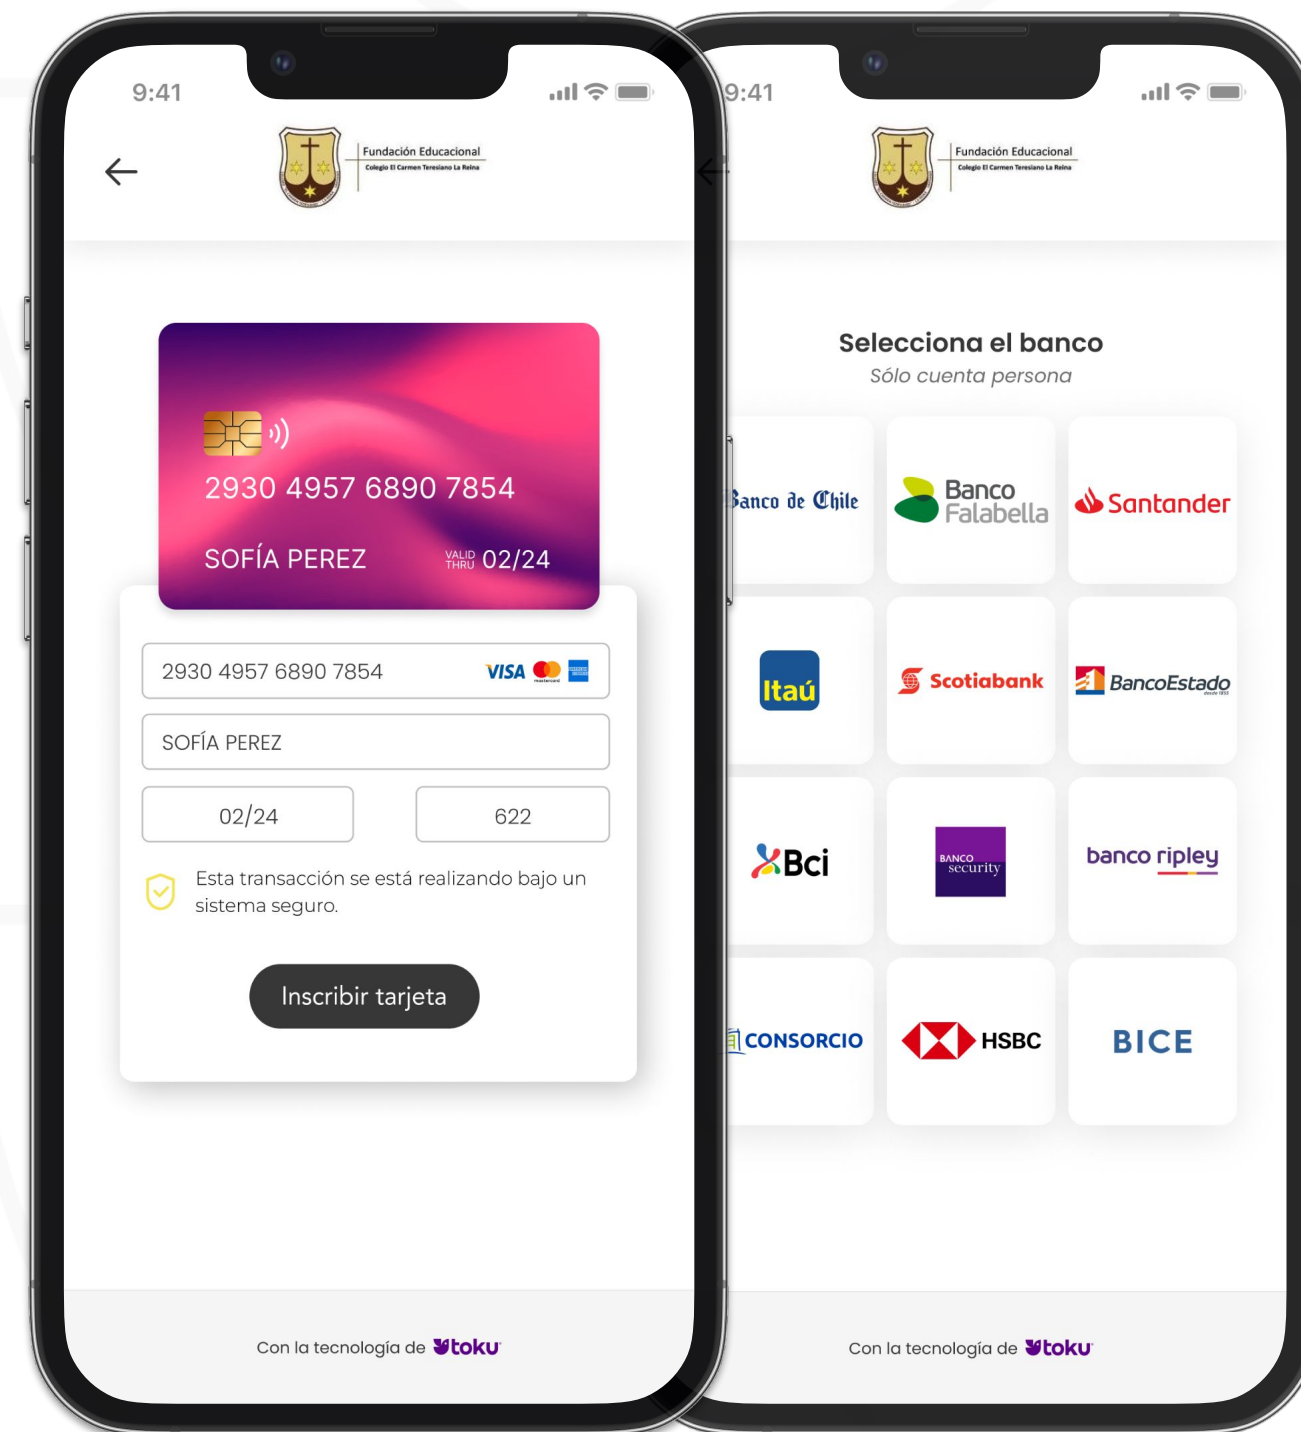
9:41

Fundación Educacional
Colegio El Carmen Teresiano La Reina

2930 4957 6890 7854

SOFÍA PEREZ VALID THRU 02/24

2930 4957 6890 7854 VISA

SOFÍA PEREZ

02/24

622

Esta transacción se está realizando bajo un sistema seguro.

Inscribir tarjeta

Con la tecnología de toku

9:41

Fundación Educacional
Colegio El Carmen Teresiano La Reina

Selecciona el banco
Sólo cuenta persona

Banco de Chile

Banco Falabella

Santander

Itaú

Scotiabank

BancoEstado

Bci

BANCO security

banco ripley

CONSORCIO

HSBC

BICE

Con la tecnología de toku